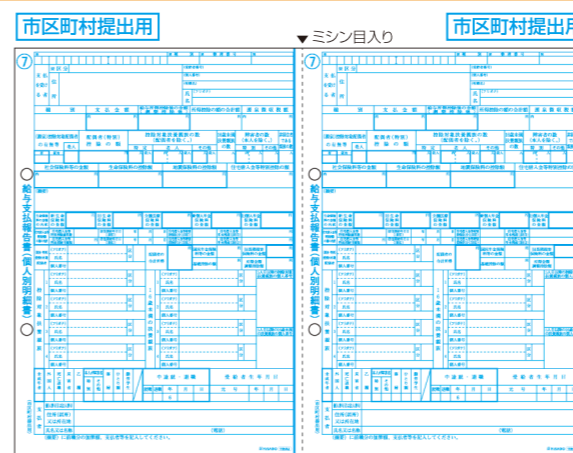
市区町村提出用

▼ミシン目入り

市区町村提出用

⑦

給与支払報告書（個人別明細書）

種別

支払金額

源泉徴収票

社会保険料等の金額

生命保険料の控除額

地震保険料の控除額

住宅借入金等特別控除の額

（摘要）

氏名

個人番号

中途就・退職

受給者生年月日

支払者

住所（居所）又は所在地

氏名又は名称

（電話）

⑦

給与支払報告書（個人別明細書）

種別

支払金額

社会保険料等の金額

生命保険料の控除額

地震保険料の控除額

住宅借入金等特別控除の額

（摘要）

氏名

個人番号

中途就・退職

受給者生年月日

支払者

住所（居所）又は所在地

氏名又は名称

（電話）